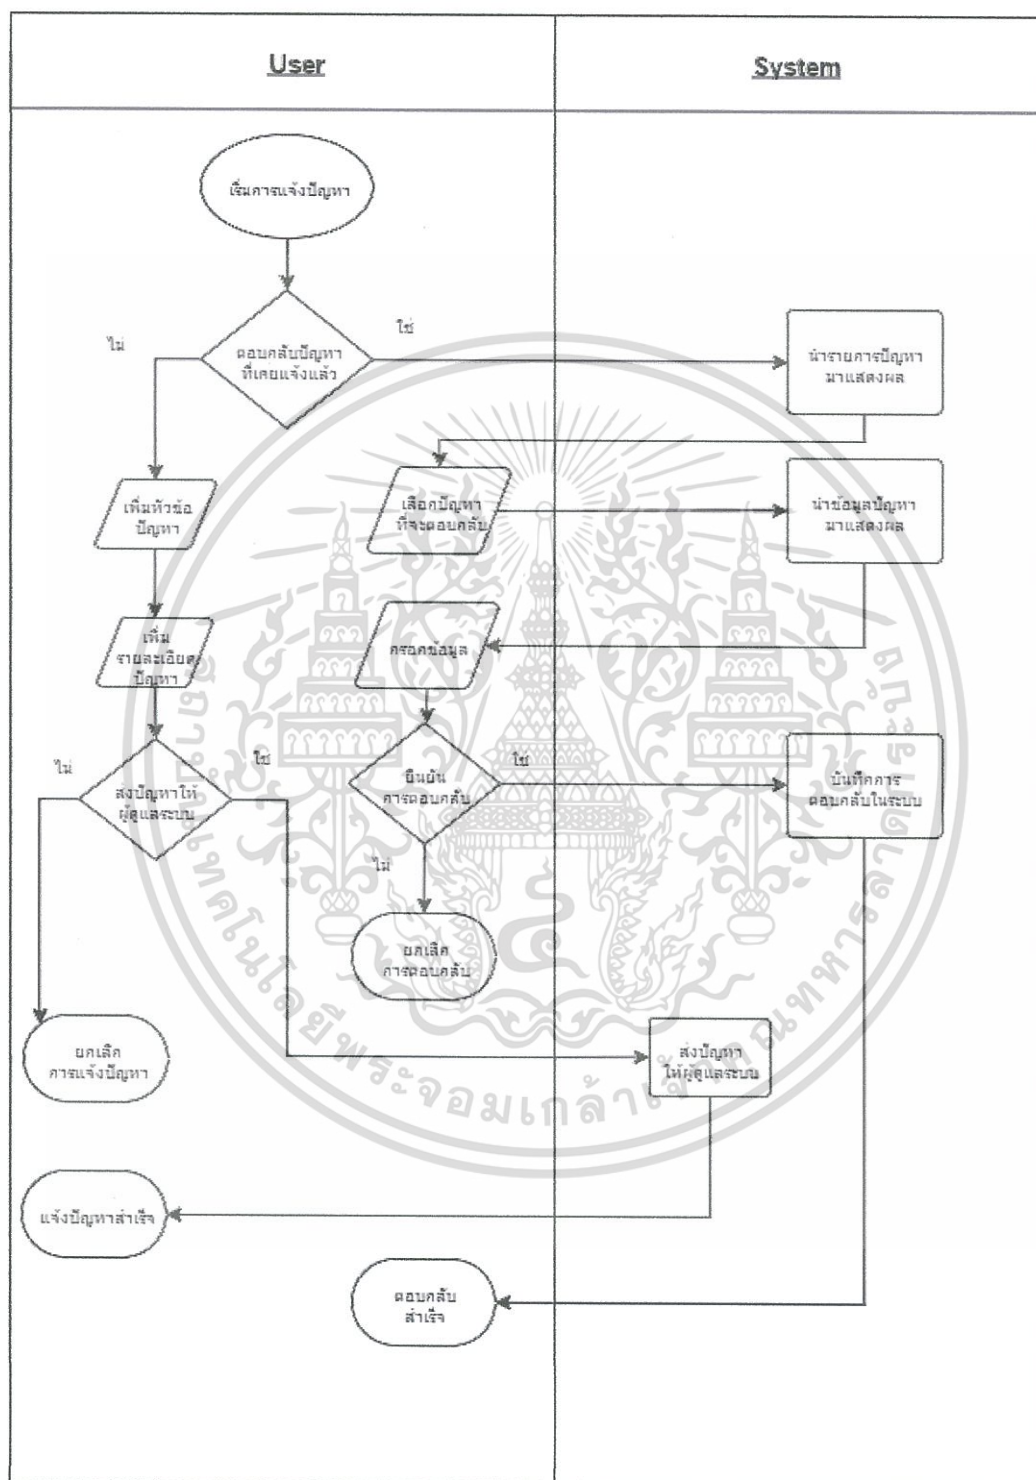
User

System

เริ่มการแจ้งปัญหา

ตอบกลับปัญหาที่เคยแจ้งแล้ว

ไม่

ใช่

นำรายการปัญหามาแสดงผล

เพิ่มหัวข้อปัญหา

เลือกปัญหาที่จะตอบกลับ

นำข้อมูลปัญหามาแสดงผล

เพิ่มรายละเอียดปัญหา

กรอกข้อมูล

ไม่

ส่งปัญหาให้ผู้ดูแลระบบ

ใช่

ยืนยันการตอบกลับ

ใช่

บันทึกการตอบกลับในระบบ

ไม่

ยกเลิกการตอบกลับ

ยกเลิกการแจ้งปัญหา

ส่งปัญหาให้ผู้ดูแลระบบ

แจ้งปัญหาสำเร็จ

ตอบกลับสำเร็จ